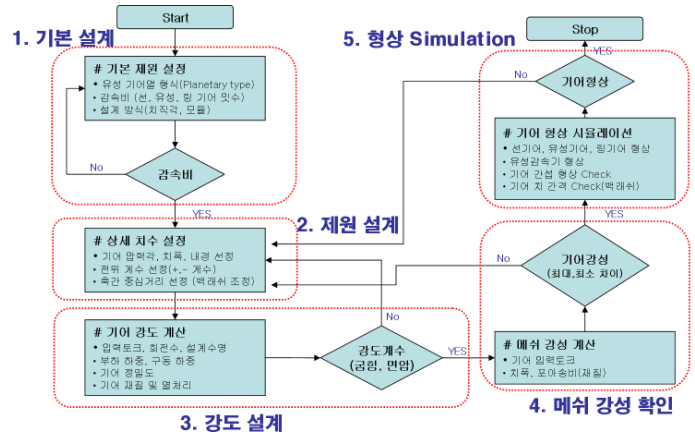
Start

1. 기본 설계

# 기본 제원 설정
• 유성 기어열 형식(Planetary type)
• 감속비 (선, 유성, 링 기어 잇수)
• 설계 방식(치직각, 모듈)

감속비

No

YES

2. 제원 설계

# 상세 치수 설정
• 기어 압력각, 치폭, 내경 선정
• 전위 계수 선정(+,- 계수)
• 축간 중심거리 선정 (백래쉬 조정)

# 기어 강도 계산
• 입력토크, 회전수, 설계수명
• 부하 하중, 구동 하중
• 기어 정밀도
• 기어 재질 및 열처리

강도계수
(굽힘, 면압)

No

YES

3. 강도 설계

5. 형상 Simulation

Stop

YES

기어형상

No

# 기어 형상 시뮬레이션
• 선기어, 유성기어, 링기어 형상
• 유성감속기 형상
• 기어 간섭 형상 Check
• 기어 치 간격 Check(백래쉬)

YES

기어강성
(최대,최소 차이)

No

# 메쉬 강성 계산
• 기어 입력토크
• 치폭, 포아송비(재질)

4. 메쉬 강성 확인